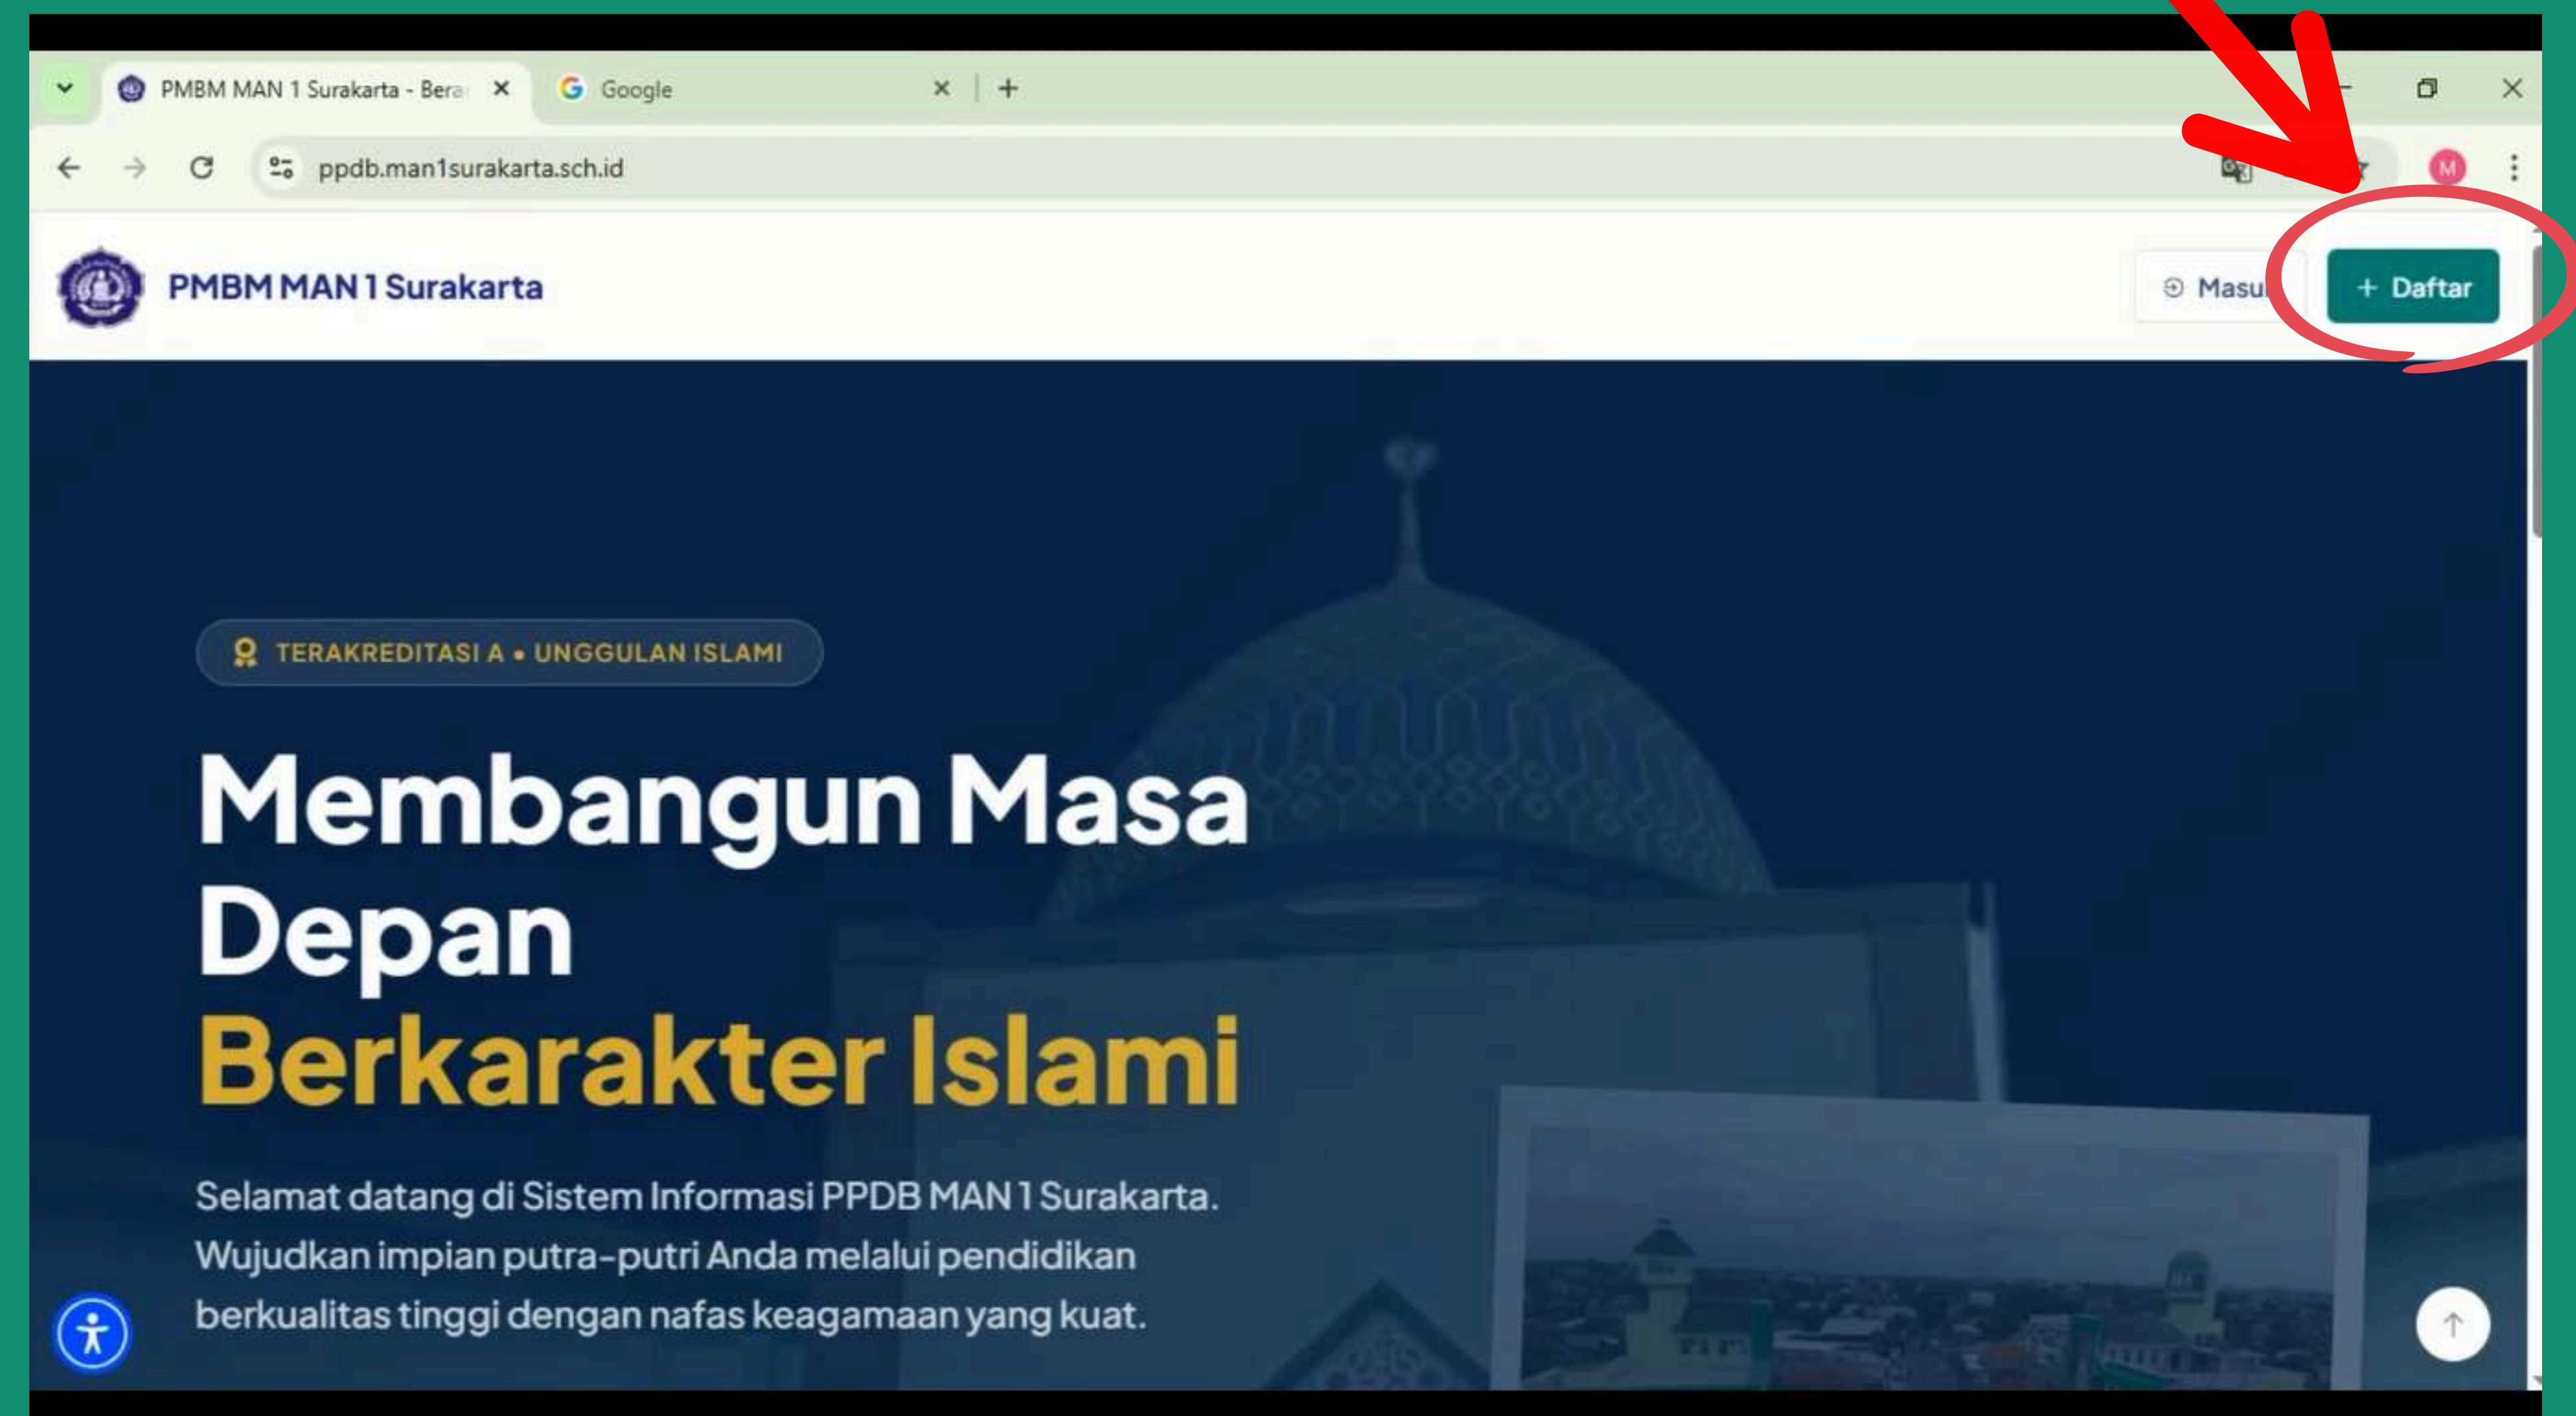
PMBM MAN 1 Surakarta - Bera ×
Google ×
+

ppdb.man1surakarta.sch.id

M

PMBM MAN 1 Surakarta

Masu

+ Daftar

TERAKREDITASI A • UNGGULAN ISLAMI

Membangun Masa Depan
Berkarakter Islami

Selamat datang di Sistem Informasi PPDB MAN 1 Surakarta. Wujudkan impian putra-putri Anda melalui pendidikan berkualitas tinggi dengan nafas keagamaan yang kuat.